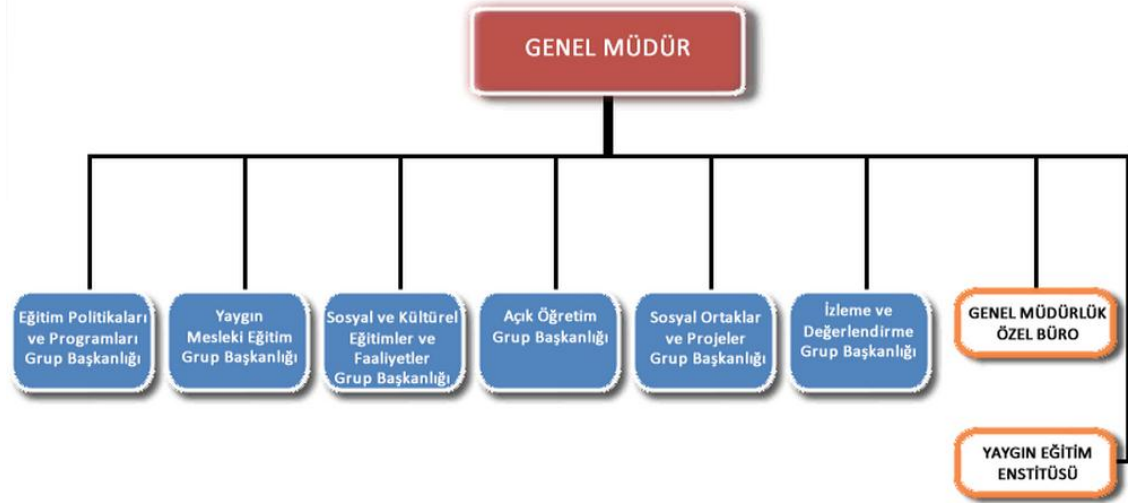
GENEL MÜDÜR

Eğitim Politikaları ve Programları Grup Başkanlığı

Yaygın Mesleki Eğitim Grup Başkanlığı

Sosyal ve Kültürel Eğitimler ve Faaliyetler Grup Başkanlığı

Açık Öğretim Grup Başkanlığı

Sosyal Ortaklar ve Projeler Grup Başkanlığı

İzleme ve Değerlendirme Grup Başkanlığı

GENEL MÜDÜRLÜK ÖZEL BÜRO

YAYGIN EĞİTİM ENSTİTÜSÜ